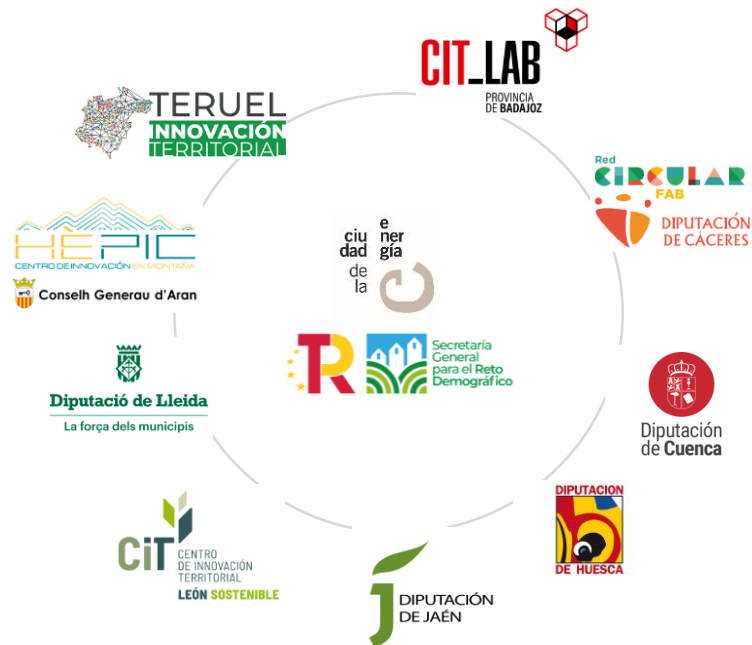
CIT_LAB
PROVINCIA DE BADAJOZ

TERUEL
INNOVACIÓN TERRITORIAL

Red
CIRCULAR
FAB
DIPUTACIÓN DE CÁCERES

HÈPIC
CENTRO DE INNOVACIÓN EN MONTAÑA
Conselh Generau d'Aran

ciudad de la energía

Secretaría General para el Reto Demográfico

Diputació de Lleida
La força dels municipis

Diputación de Cuenca

DIPUTACION DE HUESCA

CIT
CENTRO DE INNOVACIÓN TERRITORIAL
LEÓN SOSTENIBLE

DIPUTACIÓN DE JAÉN